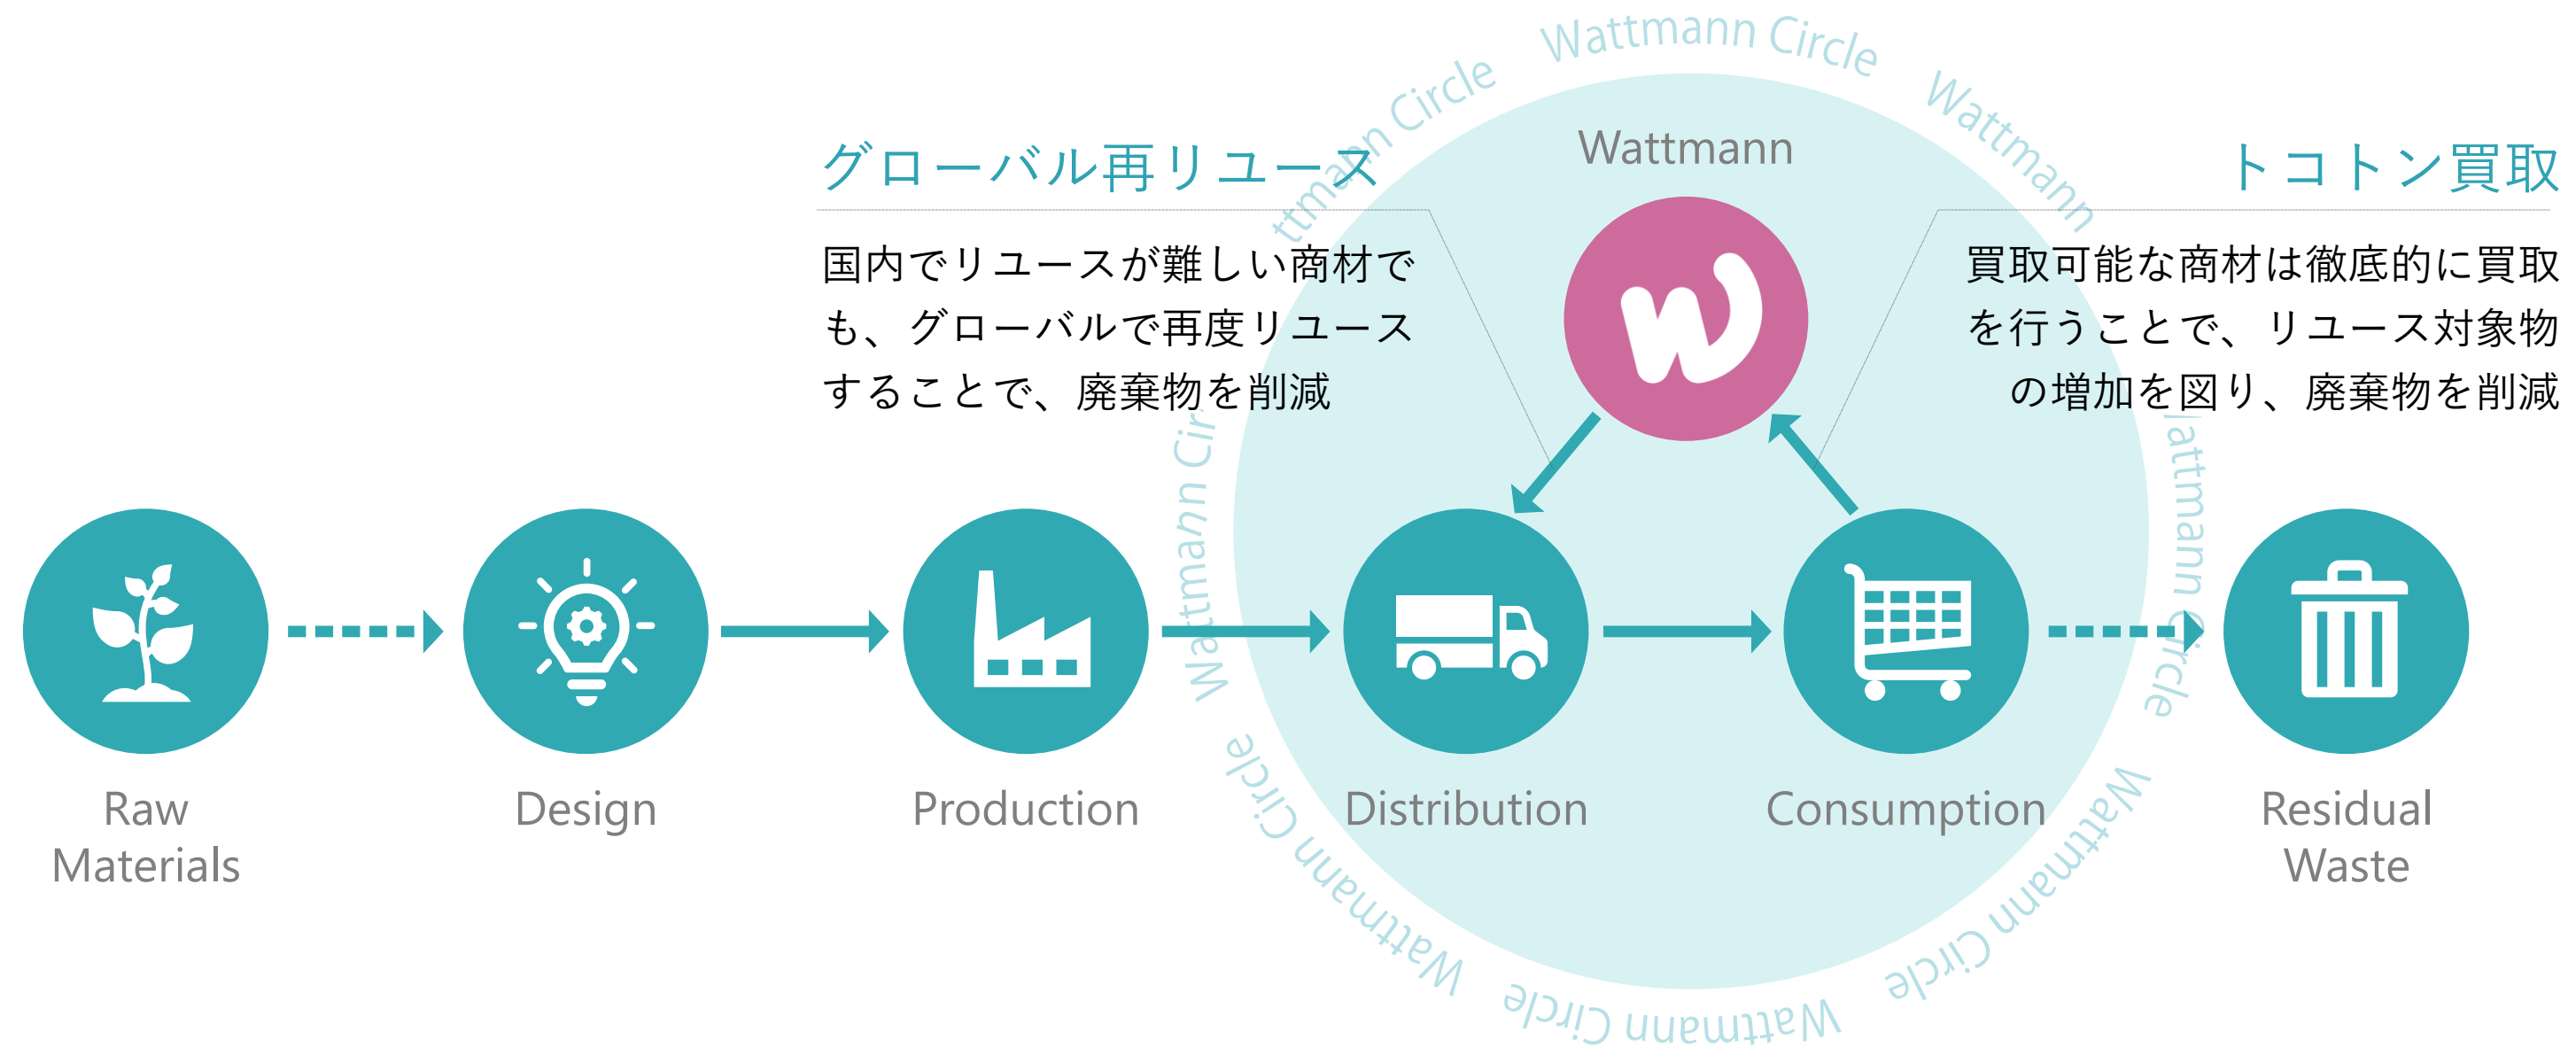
Wattmann Circle

グローバル再リユース

国内でリユースが難しい商材でも、グローバルで再度リユースすることで、廃棄物を削減

Wattmann

トコトン買取

買取可能な商材は徹底的に買取を行うことで、リユース対象物の増加を図り、廃棄物を削減

Raw Materials

Design

Production

Distribution

Consumption

Residual Waste